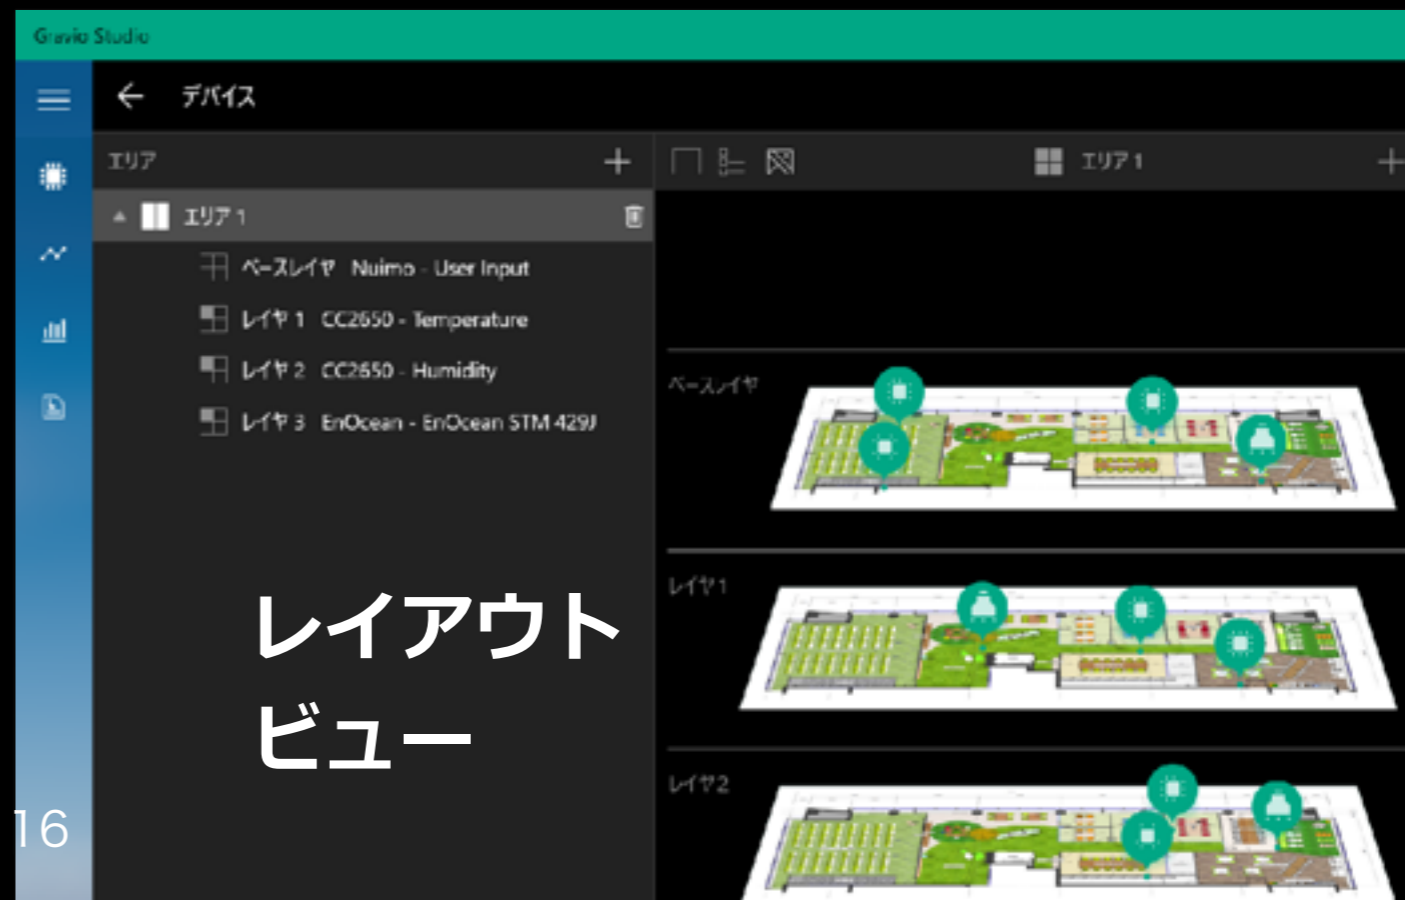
Gravio Studio

デバイス

エリア

エリア 1

ベースレイヤ Nuimo - User Input

レイヤ 1 CC2650 - Temperature

レイヤ 2 CC2650 - Humidity

レイヤ 3 EnOcean - EnOcean STM 429J

エリア 1

ベースレイヤ

レイヤ 1

レイヤ 2

レイアウトビュー

16